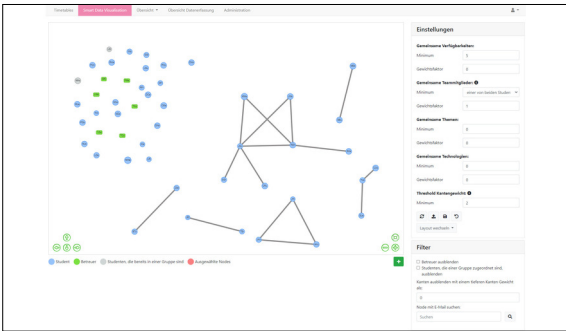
Einstellungen

Gemeinsame Verfügbarkeiten:
Minimum 0
Gewichtsfaktor 0

Gemeinsame Teammitglieder:
Minimum einer von beiden Studen
Gewichtsfaktor 1

Gemeinsame Themen:
Minimum 0
Gewichtsfaktor 0

Gemeinsame Technologien:
Minimum 0
Gewichtsfaktor 0

Threshold Kantengewicht
Minimum 0

Layout wechseln

Filter

Betreuer ausblenden
Studenten, die einer Gruppe zugeordnet sind, ausblenden

Kanten ausblenden mit einem kleineren Kanten Gewicht als
0

Node mit E-Mail suchen
Suchen

Student Betreuer Studenten, die bereits in einer Gruppe sind Ausgewählte Nodes